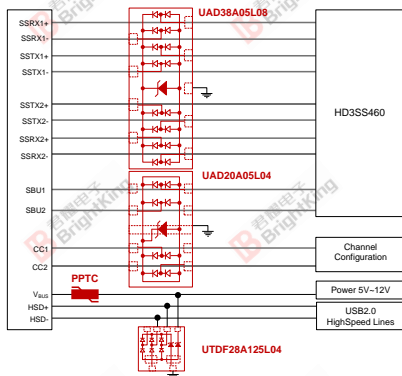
UAD38A05L08

SSRX1+
SSRX1-
SSTX1+
SSTX1-

SSTX2+
SSTX2-
SSRX2+
SSRX2-

HD3SS460

UAD20A05L04

SBU1
SBU2

CC1
CC2

Channel Configuration

PPTC

$V_{BUS}$
HSD+
HSD-

Power 5V~12V

USB2.0
HighSpeed Lines

UTDF28A125L04

君耀电子 BrightKing
君耀电子 BrightKing
君耀电子 BrightKing